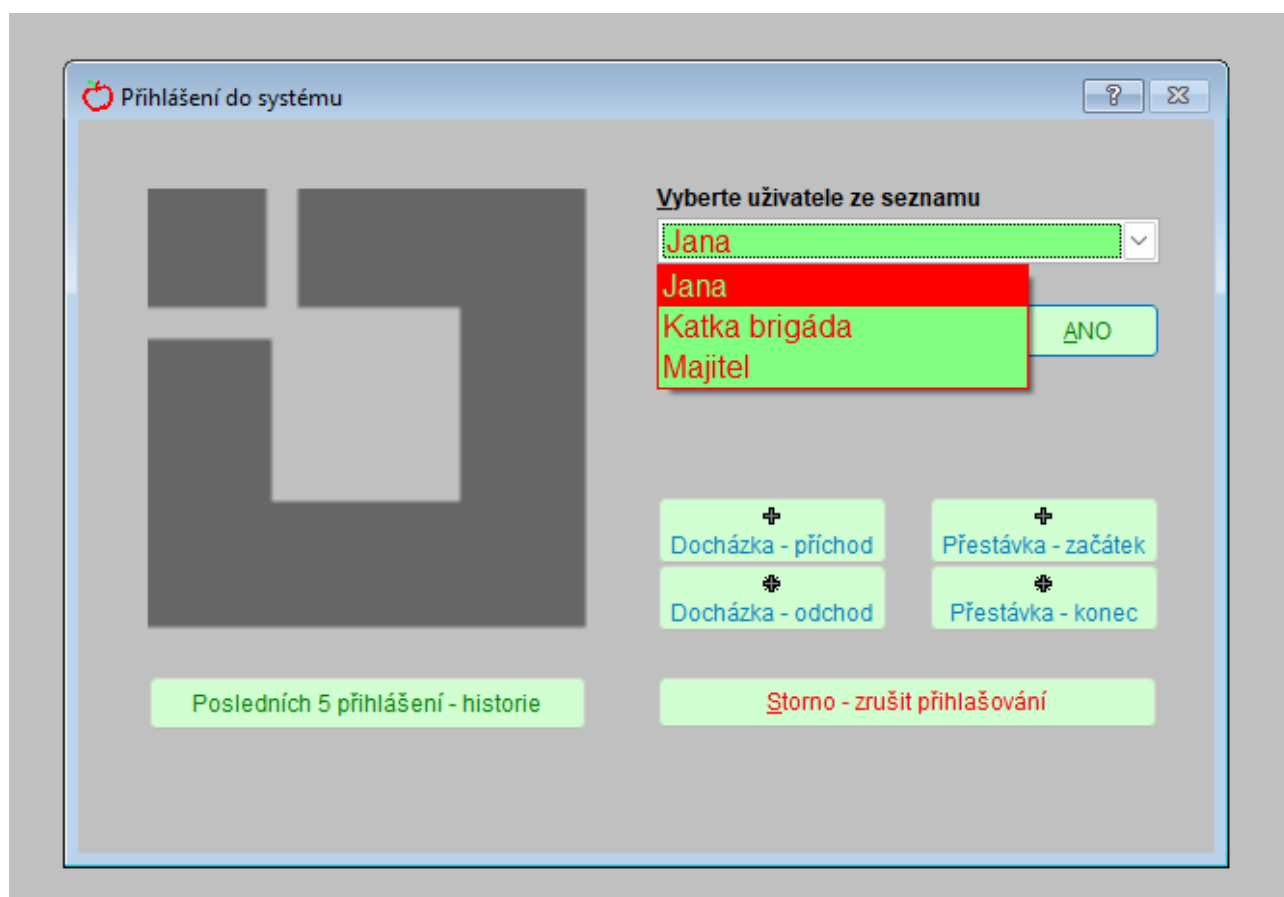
Přihlášení do systému

?

Vyberte uživatele ze seznamu

Jana

Jana
Katka brigáda
Majitel

ANO

Docházka - příchod

Přestávka - začátek

Docházka - odchod

Přestávka - konec

Posledních 5 přihlášení - historie

Storno - zrušit přihlašování